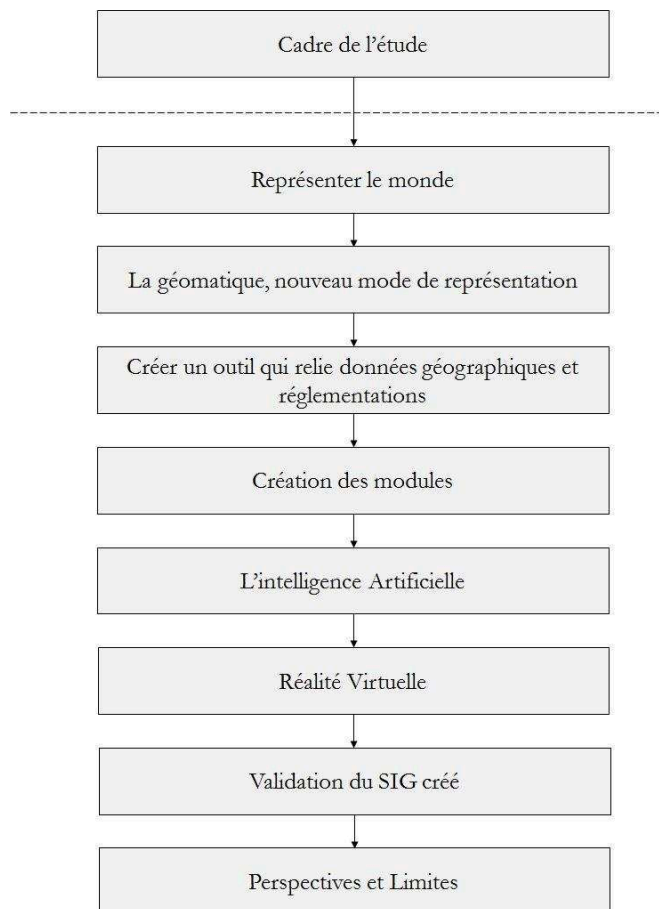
Cadre de l'étude

Représenter le monde

La géomatique, nouveau mode de représentation

Créer un outil qui relie données géographiques et réglementations

Création des modules

L'intelligence Artificielle

Réalité Virtuelle

Validation du SIG créé

Perspectives et Limites